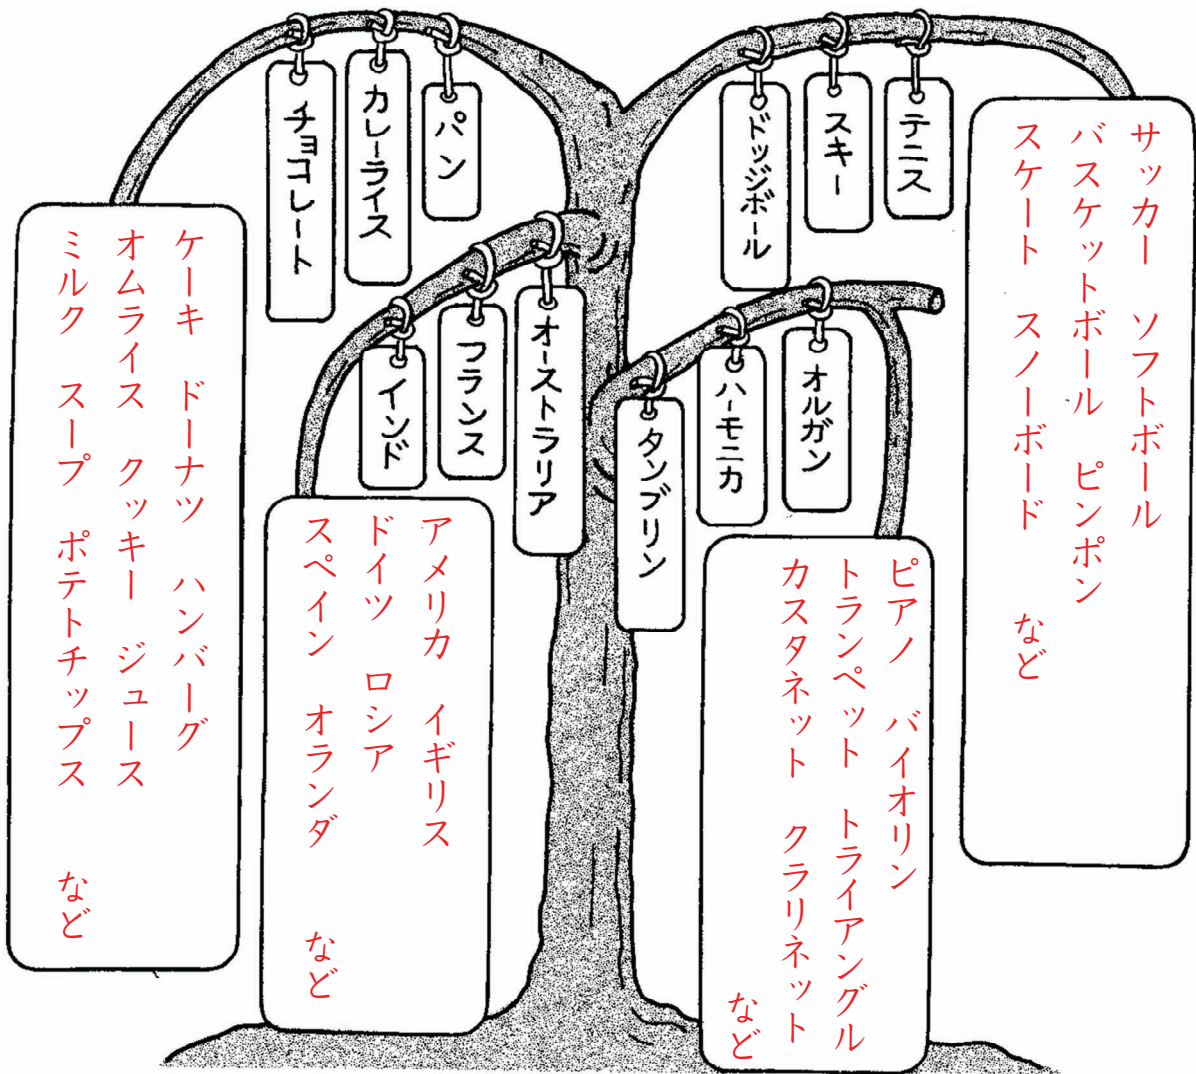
チョコレート
カレーライス
パン

ドッジボール
スキー
テニス

サッカー　ソフトボール
バスケットボール　ピンポン
スケート　スノーボード
など

ケーキ　ドーナツ　ハンバーグ
オムライス　クッキー　ジュース
ミルク　スープ　ポテトチップス
など

インド
フランス
オーストラリア

タンブリン
ハーモニカ
オルガン

アメリカ　イギリス
ドイツ　ロシア
スペイン　オランダ
など

ピアノ　バイオリン
トランペット　トライアングル
カスタネット　クラリネット
など